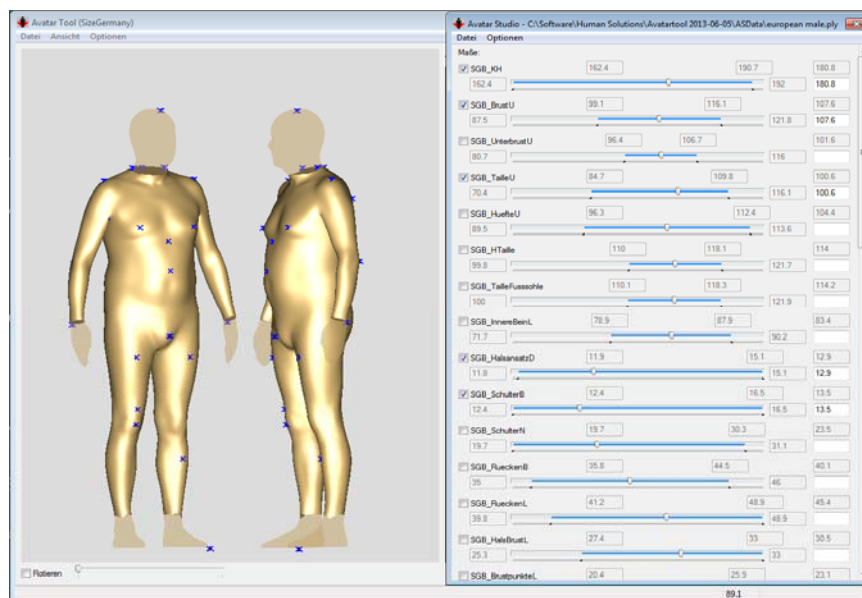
Avatar Tool (SizeGermany)
Datei Ansicht Optionen

Rotieren

Avatar Studio - C:\Software\Human Solutions\Avatartool 2013-06-05\ASData\european male.ply
Datei Optionen
Maße:

| | | | | |
|---|---|---|---|---|
| SGB_KH | 162.4 | 190.7 | | 180.8 |
| | 162.4 | | 192 | 180.8 |
| SGB_BrustU | 99.1 | 116.1 | | 107.6 |
| | 87.5 | | 121.8 | 107.6 |
| SGB_UnterbrustU | 96.4 | 106.7 | | 101.6 |
| | 80.7 | | 116 | |
| SGB_TailleU | 84.7 | 109.8 | | 100.6 |
| | 70.4 | | 116.1 | 100.6 |
| SGB_HuefteU | 96.3 | 112.4 | | 104.4 |
| | 89.5 | | 113.6 | |
| SGB_HTaille | 110 | 118.1 | | 114 |
| | 99.8 | | 121.7 | |
| SGB_TailleFusssohle | 110.1 | 118.3 | | 114.2 |
| | 100 | | 121.9 | |
| SGB_InnereBeinL | 78.9 | 87.9 | | 83.4 |
| | 71.7 | | 90.2 | |
| SGB_HalsansatzD | 11.9 | 15.1 | | 12.9 |
| | 11.8 | | 15.1 | 12.9 |
| SGB_SchulterB | 12.4 | 16.5 | | 13.5 |
| | 12.4 | | 16.5 | 13.5 |
| SGB_SchulterN | 19.7 | 30.3 | | 23.5 |
| | 19.7 | | 31.1 | |
| SGB_RueckenB | 35.8 | 44.5 | | 40.1 |
| | 35 | | 46 | |
| SGB_RueckenL | 41.2 | 48.9 | | 45.4 |
| | 39.0 | | 48.9 | |
| SGB_HalsBrustL | 27.4 | 33 | | 30.5 |
| | 25.3 | | 33 | |
| SGB_BrustpunkteL | 20.4 | 25.9 | | 23.1 |

89.1